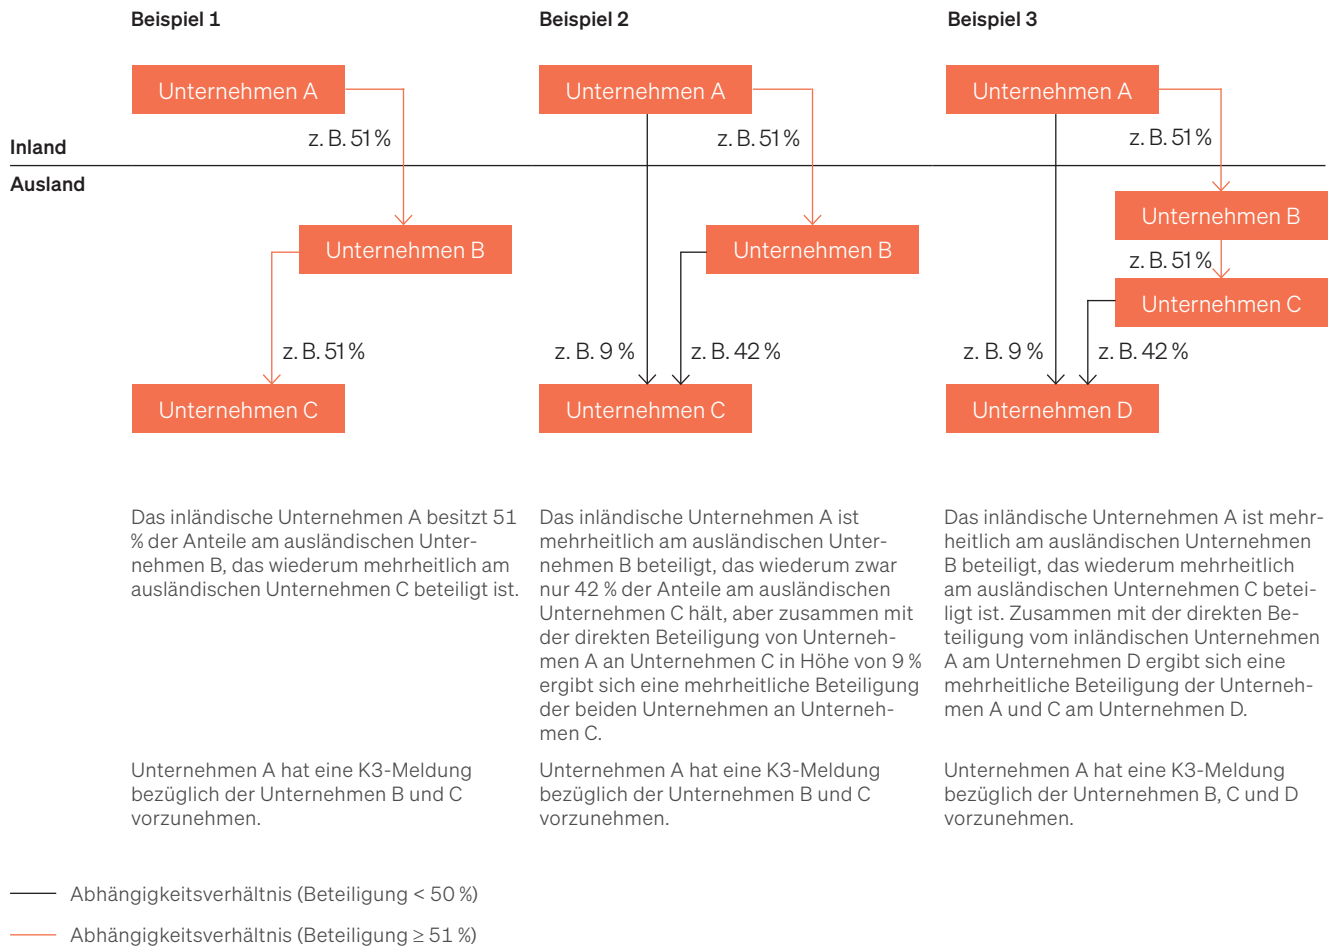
Beispiel 1

Beispiel 2

Beispiel 3

Inland

Ausland

Unternehmen A

z. B. 51 %

Unternehmen B

z. B. 51 %

Unternehmen C

Unternehmen A

z. B. 51 %

Unternehmen B

z. B. 9 %

z. B. 42 %

Unternehmen C

Unternehmen A

z. B. 51 %

Unternehmen B

z. B. 51 %

Unternehmen C

z. B. 9 %

z. B. 42 %

Unternehmen D

Das inländische Unternehmen A besitzt 51 % der Anteile am ausländischen Unternehmen B, das wiederum mehrheitlich am ausländischen Unternehmen C beteiligt ist.

Unternehmen A hat eine K3-Meldung bezüglich der Unternehmen B und C vorzunehmen.

Das inländische Unternehmen A ist mehrheitlich am ausländischen Unternehmen B beteiligt, das wiederum zwar nur 42 % der Anteile am ausländischen Unternehmen C hält, aber zusammen mit der direkten Beteiligung von Unternehmen A an Unternehmen C in Höhe von 9 % ergibt sich eine mehrheitliche Beteiligung der beiden Unternehmen an Unternehmen C.

Unternehmen A hat eine K3-Meldung bezüglich der Unternehmen B und C vorzunehmen.

Das inländische Unternehmen A ist mehrheitlich am ausländischen Unternehmen B beteiligt, das wiederum mehrheitlich am ausländischen Unternehmen C beteiligt ist. Zusammen mit der direkten Beteiligung vom inländischen Unternehmen A am Unternehmen D ergibt sich eine mehrheitliche Beteiligung der Unternehmen A und C am Unternehmen D.

Unternehmen A hat eine K3-Meldung bezüglich der Unternehmen B, C und D vorzunehmen.

Abhängigkeitsverhältnis (Beteiligung < 50 %)

Abhängigkeitsverhältnis (Beteiligung ≥ 51 %)